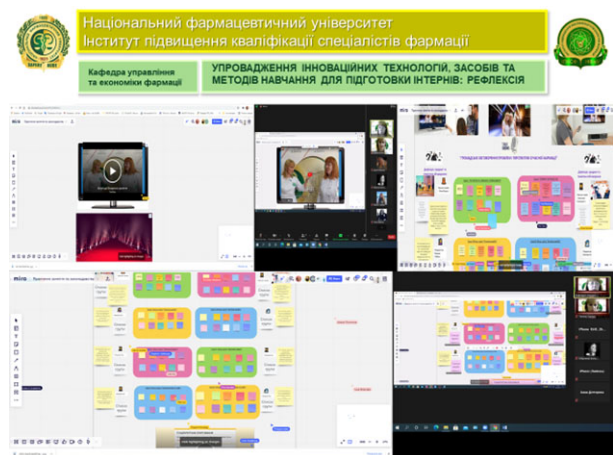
Національний фармацевтичний університет
Інститут підвищення кваліфікації спеціалістів фармації

Кафедра управління та економіки фармації

УПРОВАДЖЕННЯ ІННОВАЦІЙНИХ ТЕХНОЛОГІЙ, ЗАСОБІВ ТА МЕТОДІВ НАВЧАННЯ ДЛЯ ПІДГОТОВКИ ІНТЕРНІВ: РЕФЛЕКСІЯ

miro

miro

miro